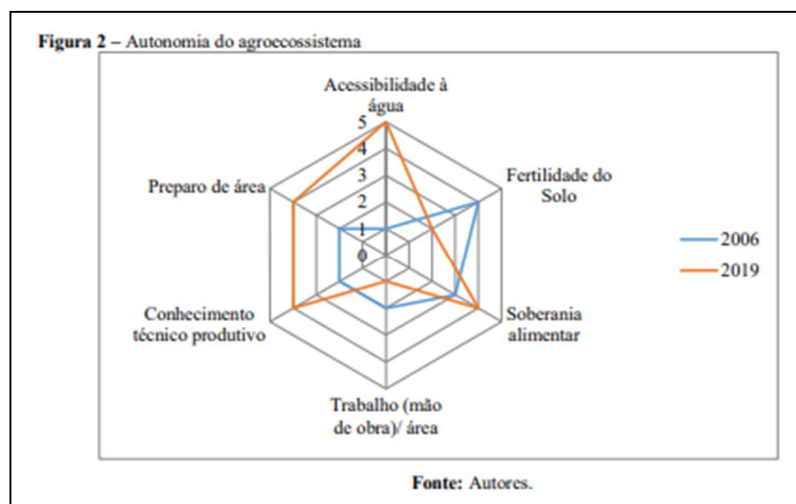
**Figura 2** – Autonomia do agroecossistema

Acessibilidade à água

5
4
3
2
1
0

Fertilidade do Solo

Soberania alimentar

Trabalho (mão de obra)/ área

Conhecimento técnico produtivo

Preparo de área

2006
2019

**Fonte:** Autores.